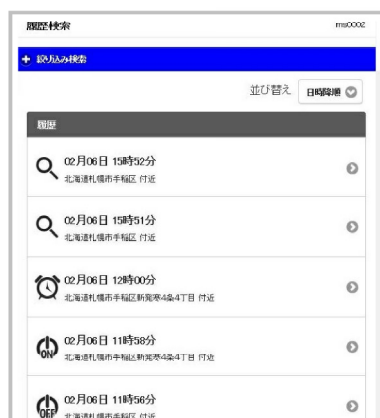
履歴検索 ms0002

+ 絞り込み検索

並び替え 日時降順

履歴

02月06日 15時52分
北海道札幌市手稲区 付近

02月06日 15時51分
北海道札幌市手稲区 付近

02月06日 12時00分
北海道札幌市手稲区新発寒4条4丁目 付近

ON
02月06日 11時58分
北海道札幌市手稲区新発寒4条4丁目 付近

OFF
02月06日 11時56分
北海道札幌市手稲区 付近